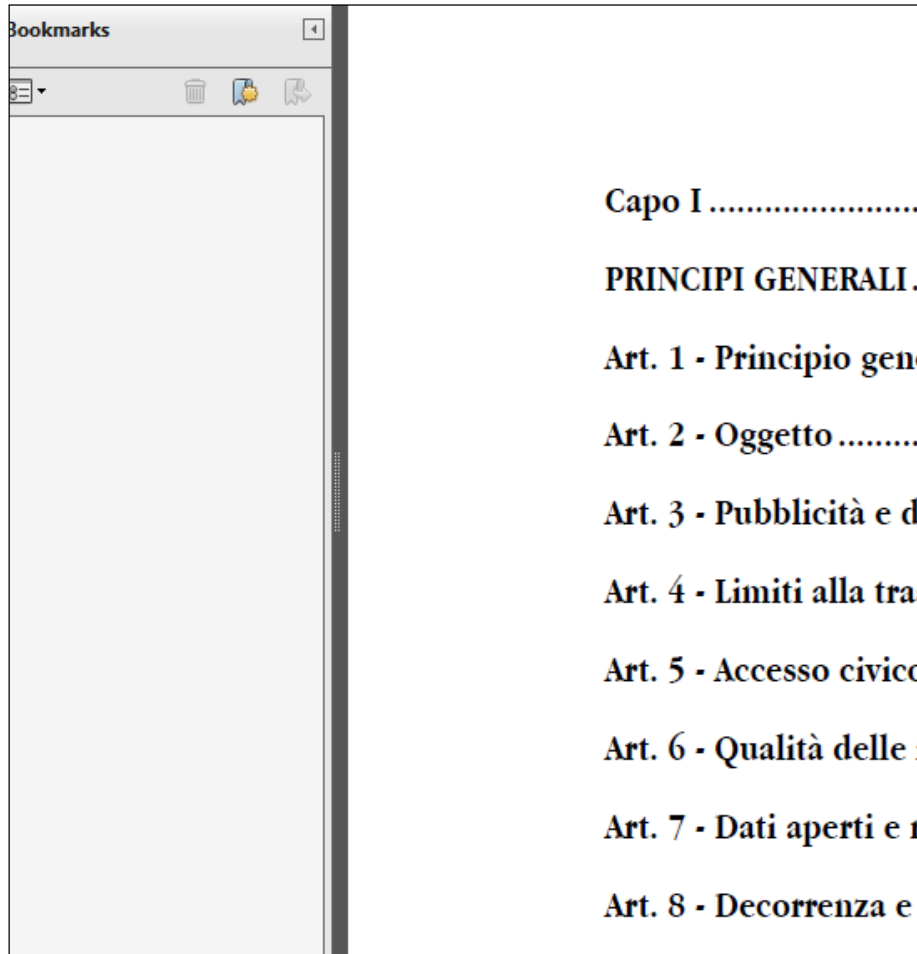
Bookmarks

Capo I ......................

PRINCIPI GENERALI .

Art. 1 - Principio gen

Art. 2 - Oggetto .........

Art. 3 - Pubblicità e d

Art. 4 - Limiti alla tra

Art. 5 - Accesso civico

Art. 6 - Qualità delle

Art. 7 - Dati aperti e

Art. 8 - Decorrenza e